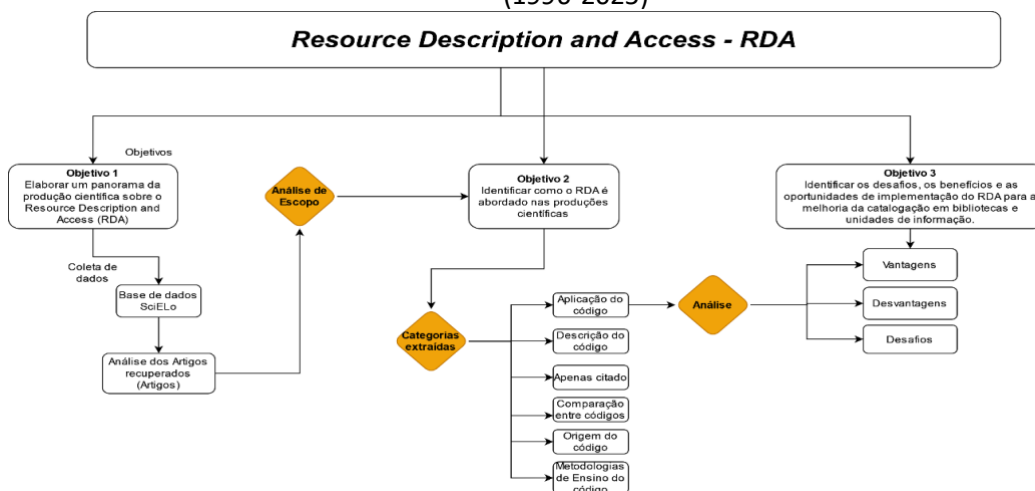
(1990-2025)

Resource Description and Access - RDA

Objetivos

Objetivo 1
Elaborar um panorama da produção científica sobre o Resource Description and Access (RDA)

Coleta de dados

Base de dados SciELo

Análise dos Artigos recuperados (Artigos)

Análise de Escopo

Objetivo 2
Identificar como o RDA é abordado nas produções científicas

Categorias extraídas

Aplicação do código

Descrição do código

Apenas citado

Comparação entre códigos

Origem do código

Metodologias de Ensino do código

Análise

Objetivo 3
Identificar os desafios, os benefícios e as oportunidades de implementação do RDA para a melhoria da catalogação em bibliotecas e unidades de informação.

Vantagens

Desvantagens

Desafios